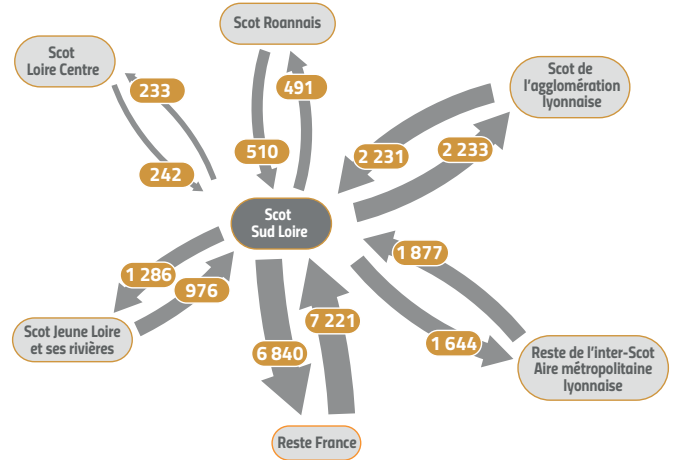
Scot Roannais

Scot Loire Centre

Scot de l'agglomération lyonnaise

233

491

510

242

2 231

2 233

Scot Sud Loire

1 877

1 286

976

7 221

1 644

Scot Jeune Loire et ses rivières

6 840

Reste de l'inter-Scot Aire métropolitaine lyonnaise

Reste France